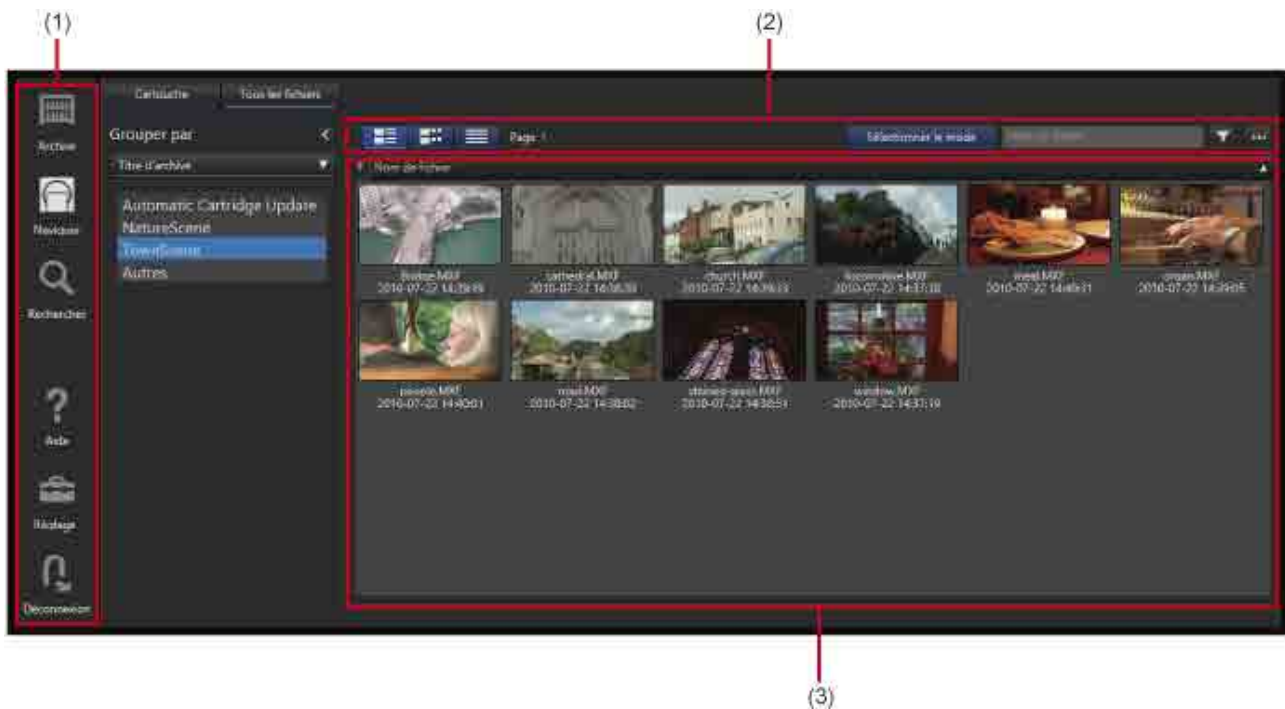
(1)

(2)

Archive

Naviguer

Recherches

Aide

Réglage

Déconnexion

Cartouche

Tous les fichiers

Grouper par

Titre d'archive

Automatic Cartridge Update

NatureScene

TownScene

Autres

Page 1

Sélectionner le mode

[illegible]

Nom de fichier

bridge.MXF
2010-07-22 14:39:49

cathedral.MXF
2010-07-22 14:38:30

church.MXF
2010-07-22 14:39:13

locomotive.MXF
2010-07-22 14:37:38

meal.MXF
2010-07-22 14:40:31

organ.MXF
2010-07-22 14:39:05

people.MXF
2010-07-22 14:40:01

road.MXF
2010-07-22 14:38:02

stained-glass.MXF
2010-07-22 14:38:51

window.MXF
2010-07-22 14:37:19

(3)